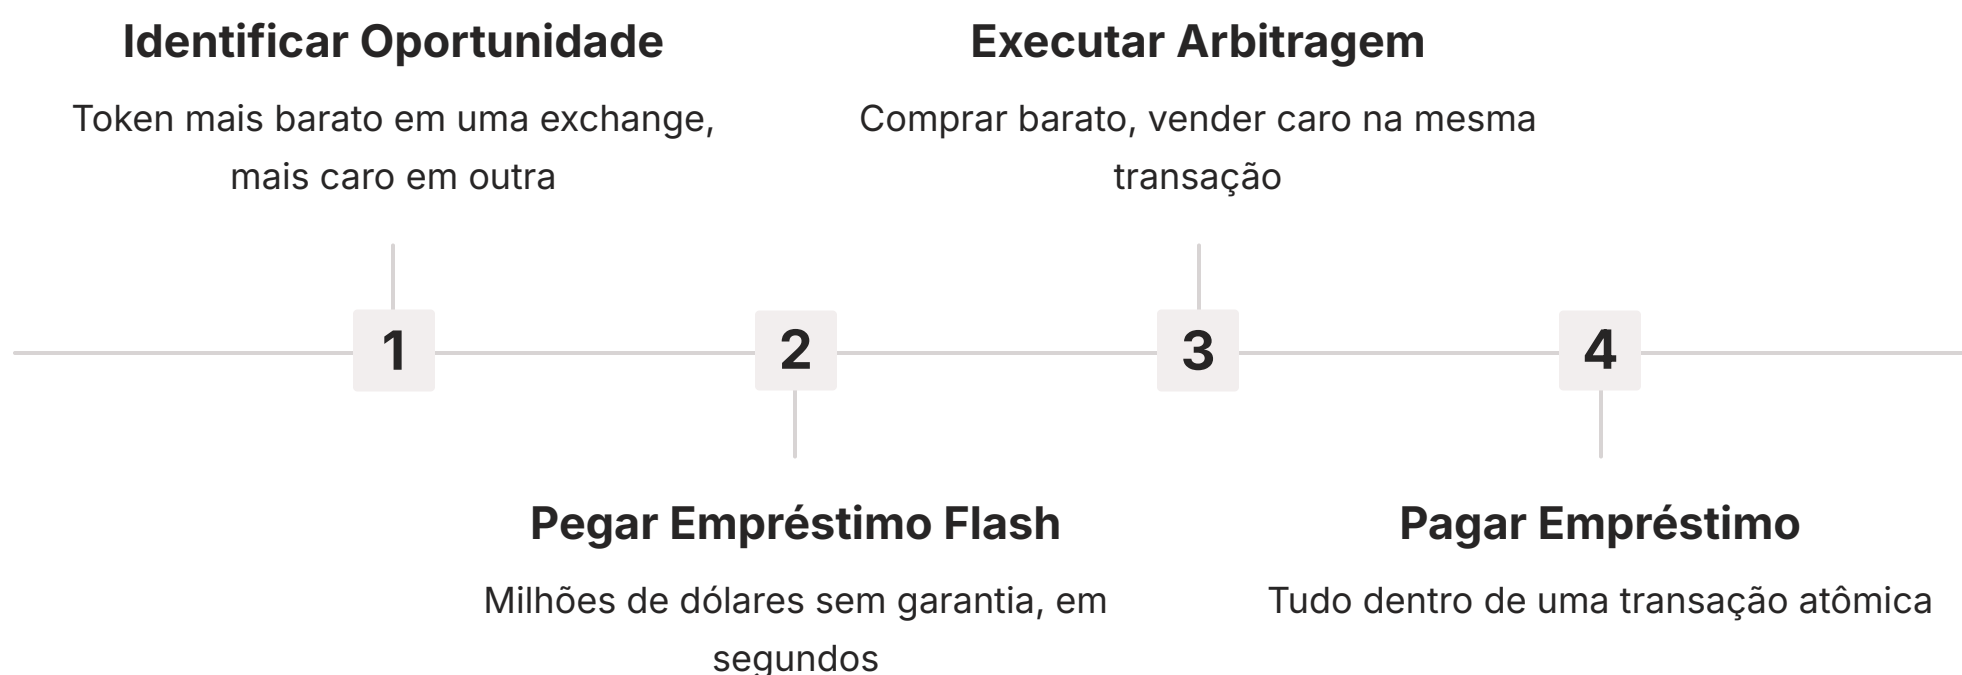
**Identificar Oportunidade**

Token mais barato em uma exchange, mais caro em outra

1

**Pegar Empréstimo Flash**

Milhões de dólares sem garantia, em segundos

2

**Executar Arbitragem**

Comprar barato, vender caro na mesma transação

3

**Pagar Empréstimo**

Tudo dentro de uma transação atômica

4